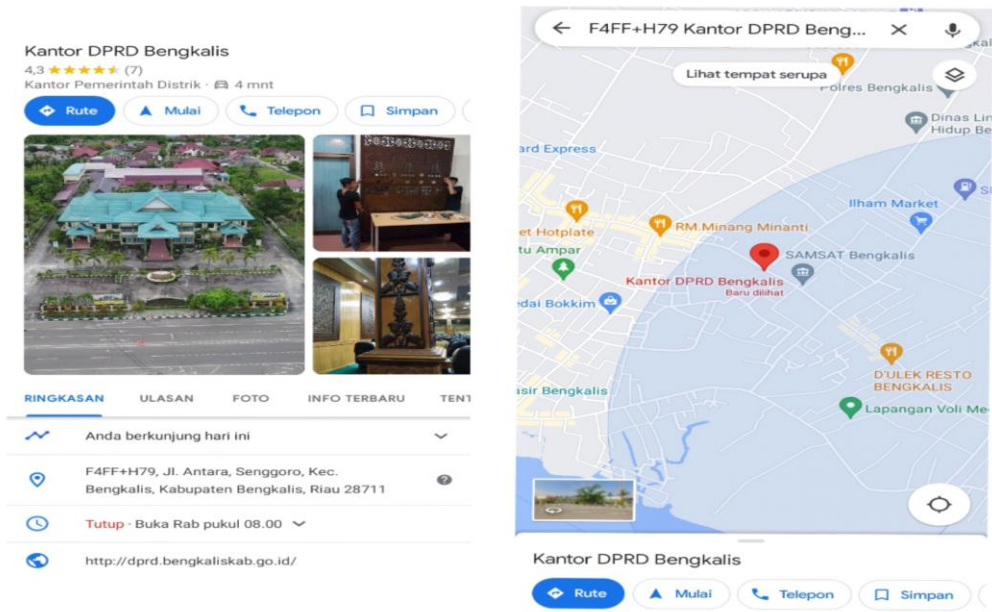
Kantor DPRD Bengkalis
4,3 ★★★★★ (7)
Kantor Pemerintah Distrik · 4 mnt

Rute
Mulai
Telepon
Simpan

RINGKASAN
ULASAN
FOTO
INFO TERBARU
TENT

Anda berkunjung hari ini

F4FF+H79, Jl. Antara, Senggoro, Kec. Bengkalis, Kabupaten Bengkalis, Riau 28711

Tutup · Buka Rab pukul 08.00

http://dprd.bengkaliskab.go.id/

F4FF+H79 Kantor DPRD Beng...

Lihat tempat serupa

Polres Bengkalis
Dinas Lin Hidup Be
ard Express
Ilham Market
et Hotplate
RM.Minang Minanti
tu Ampar
SAMSAT Bengkalis
Kantor DPRD Bengkalis
Baru dilihat
edai Bokkim
D'ULEK RESTO BENGKALIS
asir Bengkalis
Lapangan Voli Me

Kantor DPRD Bengkalis
Rute
Mulai
Telepon
Simpan